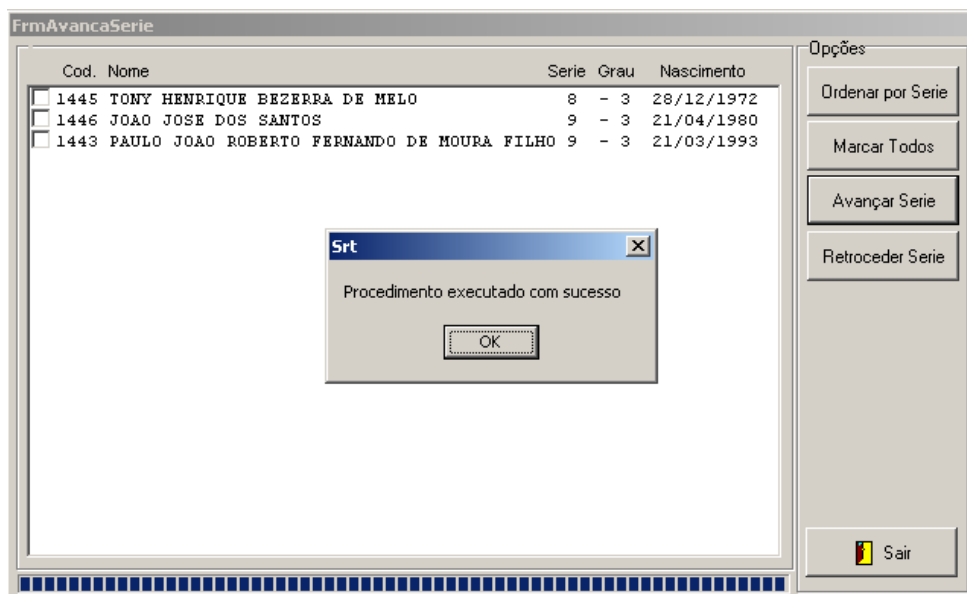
FrmAvancaSerie

| Cod. | Nome | Serie | Grau | Nascimento |
|---|---|---|---|---|
| 1445 | TONY HENRIQUE BEZERRA DE MELO | 8 | - 3 | 28/12/1972 |
| 1446 | JOAO JOSE DOS SANTOS | 9 | - 3 | 21/04/1980 |
| 1443 | PAULO JOAO ROBERTO FERNANDO DE MOURA FILHO | 9 | - 3 | 21/03/1993 |

Srt

Procedimento executado com sucesso

OK

Opções

Ordenar por Serie

Marcar Todos

Avançar Serie

Retroceder Serie

Sair